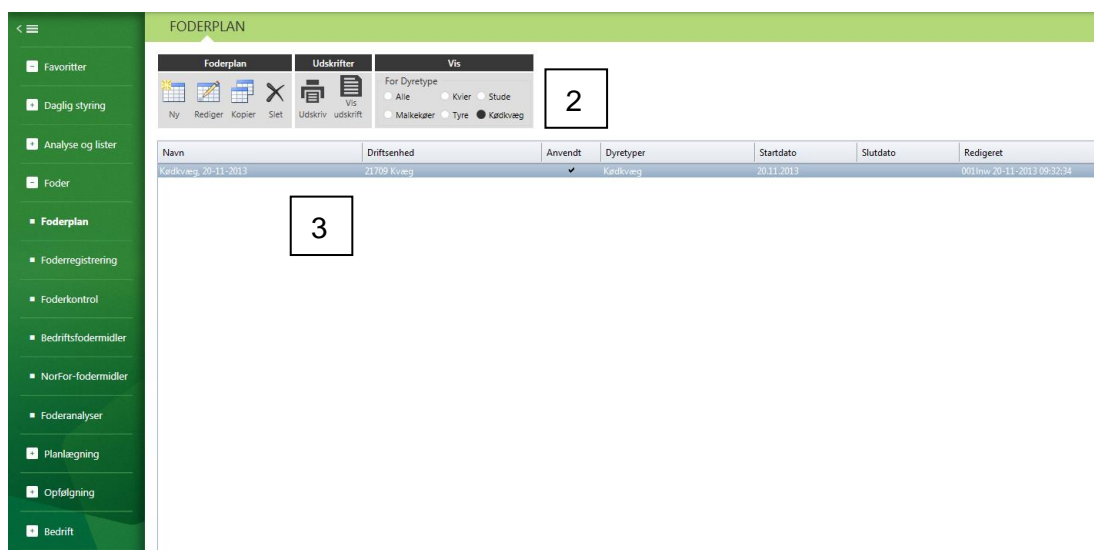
FODERPLAN

Favoritter
Daglig styring
Analyse og lister
Foder
Foderplan
Foderregistrering
Foderkontrol
Bedriftsfodermidler
NorFor-fodermidler
Foderanalyser
Planlægning
Opfølgning
Bedrift

Foderplan
Ny Rediger Kopier Slet

Udskrifter
Udskriv Vis udskrift

Vis
For Dyretype
Alle Kvier Stude
Malkekøer Tyre Kødkvæg

2

| Navn | Driftsenhed | Anvendt | Dyretyper | Startdato | Slutdato | Redigeret |
|---|---|---|---|---|---|---|
| Kødkvæg, 20-11-2013 | 21709 Kvæg | ✔ | Kødkvæg | 20.11.2013 | | 001lnw 20-11-2013 09:32:34 |

3